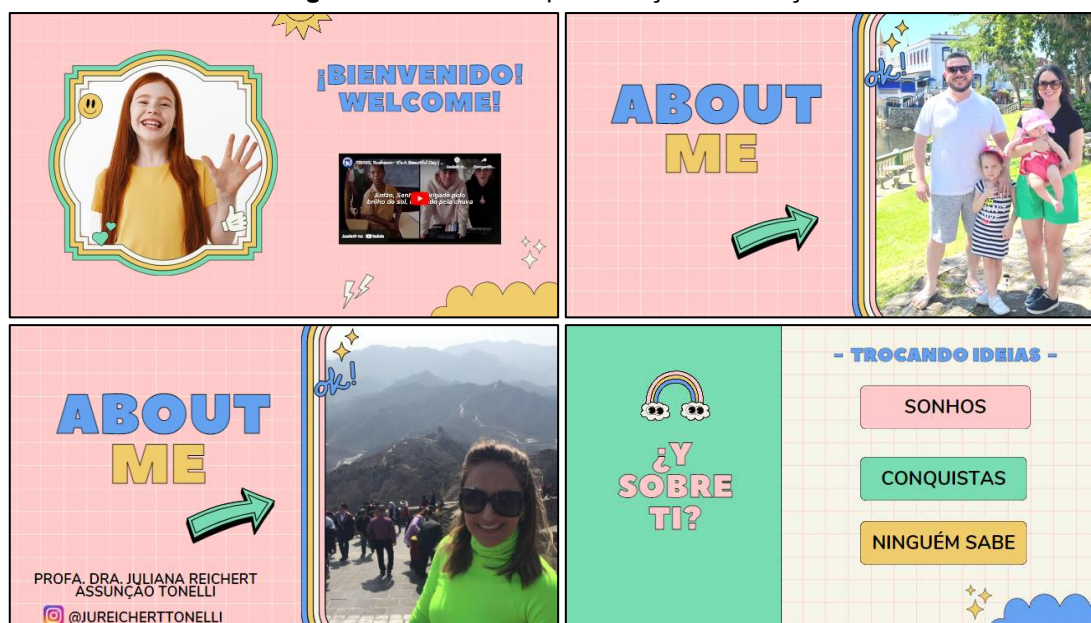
¡BIENVENIDO!
WELCOME!

Então, Sent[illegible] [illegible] pelo brilho do sol. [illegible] pela chuva

ABOUT
ME

ok!

ABOUT
ME

ok!

PROFA. DRA. JULIANA REICHERT ASSUNÇÃO TONELLI
@JUREICHERTTONELLI

¿Y
SOBRE
TI?

- TROCANDO IDEIAS -

SONHOS

CONQUISTAS

NINGUÉM SABE